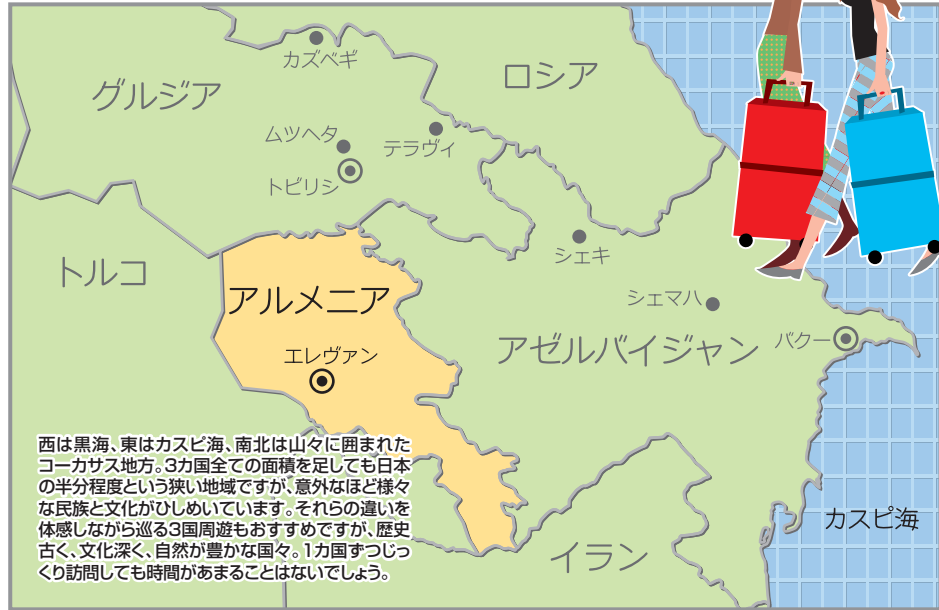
カズベギ

ロシア

グルジア

ムツヘタ

テラヴィ

トビリシ

トルコ

シェキ

アルメニア

シェマハ

エレヴァン

アゼルバイジャン

バクー

西は黒海、東はカスピ海、南北は山々に囲まれたコーカサス地方。3カ国全ての面積を足しても日本の半分程度という狭い地域ですが、意外なほど様々な民族と文化がひしめいています。それらの違いを体感しながら巡る3国周遊もおすすめですが、歴史古く、文化深く、自然が豊かな国々。1カ国ずつじっくり訪問しても時間があまることはないでしょう。

カスピ海

イラン